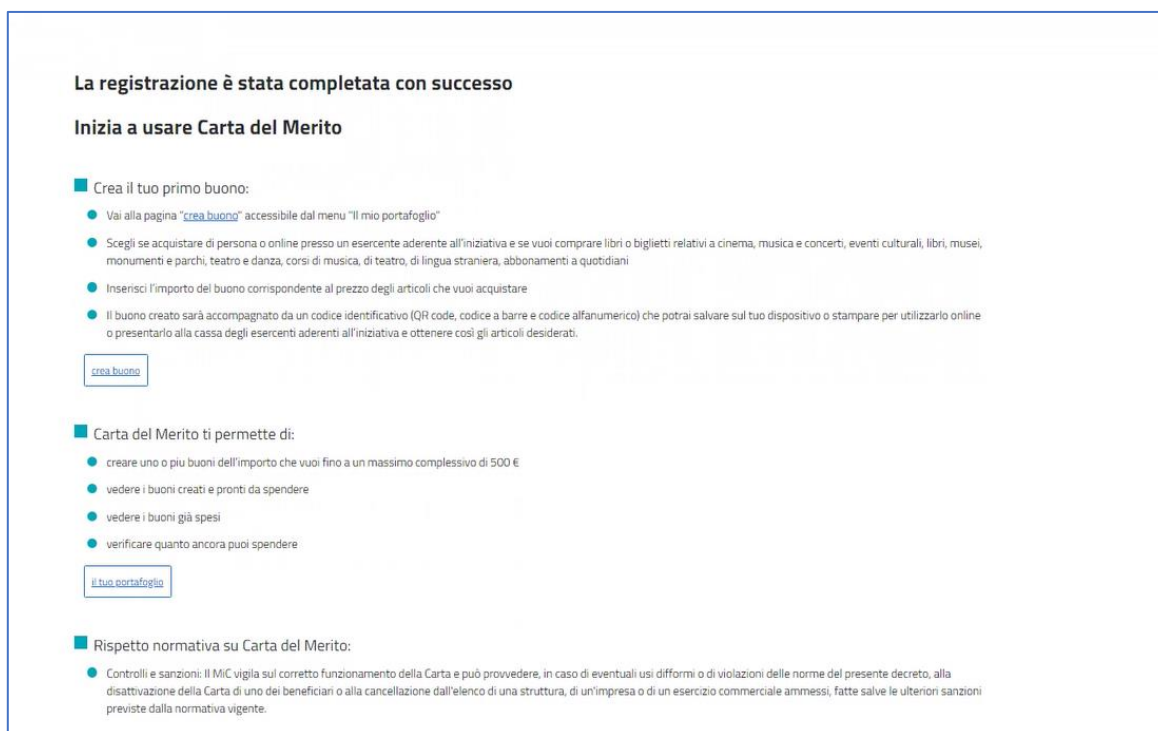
La registrazione è stata completata con successo

Inizia a usare Carta del Merito

Crea il tuo primo buono:

- Vai alla pagina "crea buono" accessibile dal menu "Il mio portafoglio"
- Scegli se acquistare di persona o online presso un esercente aderente all'iniziativa e se vuoi comprare libri o biglietti relativi a cinema, musica e concerti, eventi culturali, libri, musei, monumenti e parchi, teatro e danza, corsi di musica, di teatro, di lingua straniera, abbonamenti a quotidiani
- Inserisci l'importo del buono corrispondente al prezzo degli articoli che vuoi acquistare
- Il buono creato sarà accompagnato da un codice identificativo (QR code, codice a barre e codice alfanumerico) che potrai salvare sul tuo dispositivo o stampare per utilizzarlo online o presentarlo alla cassa degli esercenti aderenti all'iniziativa e ottenere così gli articoli desiderati.

crea buono

Carta del Merito ti permette di:

- creare uno o piu buoni dell'importo che vuoi fino a un massimo complessivo di 500 €
- vedere i buoni creati e pronti da spendere
- vedere i buoni già spesi
- verificare quanto ancora puoi spendere

il tuo portafoglio

Rispetto normativa su Carta del Merito:

- Controlli e sanzioni: Il MiC vigila sul corretto funzionamento della Carta e può provvedere, in caso di eventuali usi difformi o di violazioni delle norme del presente decreto, alla disattivazione della Carta di uno dei beneficiari o alla cancellazione dall'elenco di una struttura, di un'impresa o di un esercizio commerciale ammessi, fatte salve le ulteriori sanzioni previste dalla normativa vigente.